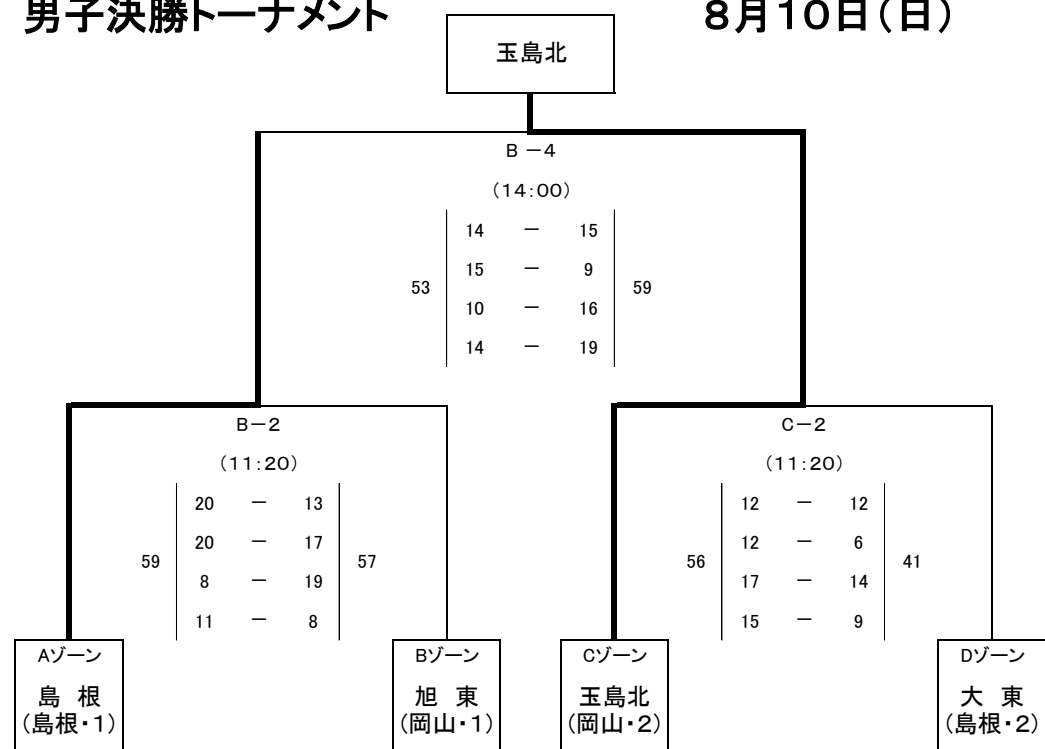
男子決勝トーナメント

8月10日(日)

玉島北

B －4

(14:00)

| 53 | 14 | － | 15 | 59 |
|---|---|---|---|---|
| | 15 | － | 9 | |
| | 10 | － | 16 | |
| | 14 | － | 19 | |

B－2

(11:20)

| 59 | 20 | － | 13 | 57 |
|---|---|---|---|---|
| | 20 | － | 17 | |
| | 8 | － | 19 | |
| | 11 | － | 8 | |

C－2

(11:20)

| 56 | 12 | － | 12 | 41 |
|---|---|---|---|---|
| | 12 | － | 6 | |
| | 17 | － | 14 | |
| | 15 | － | 9 | |

Aゾーン
島 根
(島根・1)

Bゾーン
旭 東
(岡山・1)

Cゾーン
玉島北
(岡山・2)

Dゾーン
大 東
(島根・2)